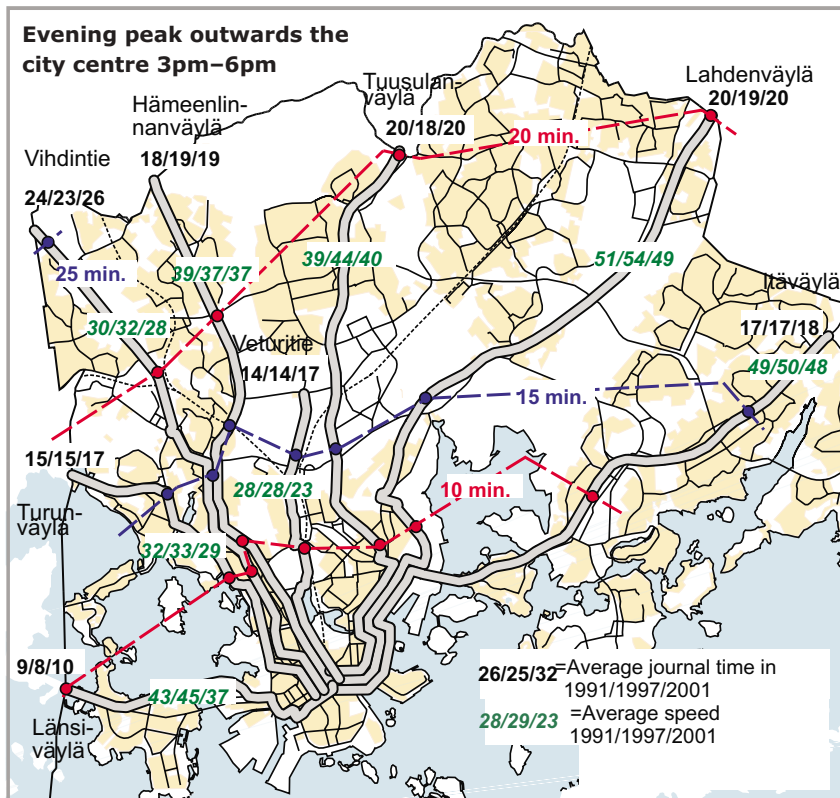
Evening peak outwards the city centre 3pm–6pm

Tuusulanväylä
20/18/20

Lahdenväylä
20/19/20

20 min.

Hämeenlinnanväylä
18/19/19

Vihdintie
24/23/26

25 min.

39/37/37

39/44/40

51/54/49

Itäväylä
17/17/18

30/32/28

Veturitie
14/14/17

49/50/48

15 min.

15/15/17

28/28/23

10 min.

Turunväylä

32/33/29

9/8/10

43/45/37

Länsiväylä

26/25/32 =Average journal time in 1991/1997/2001

28/29/23 =Average speed 1991/1997/2001